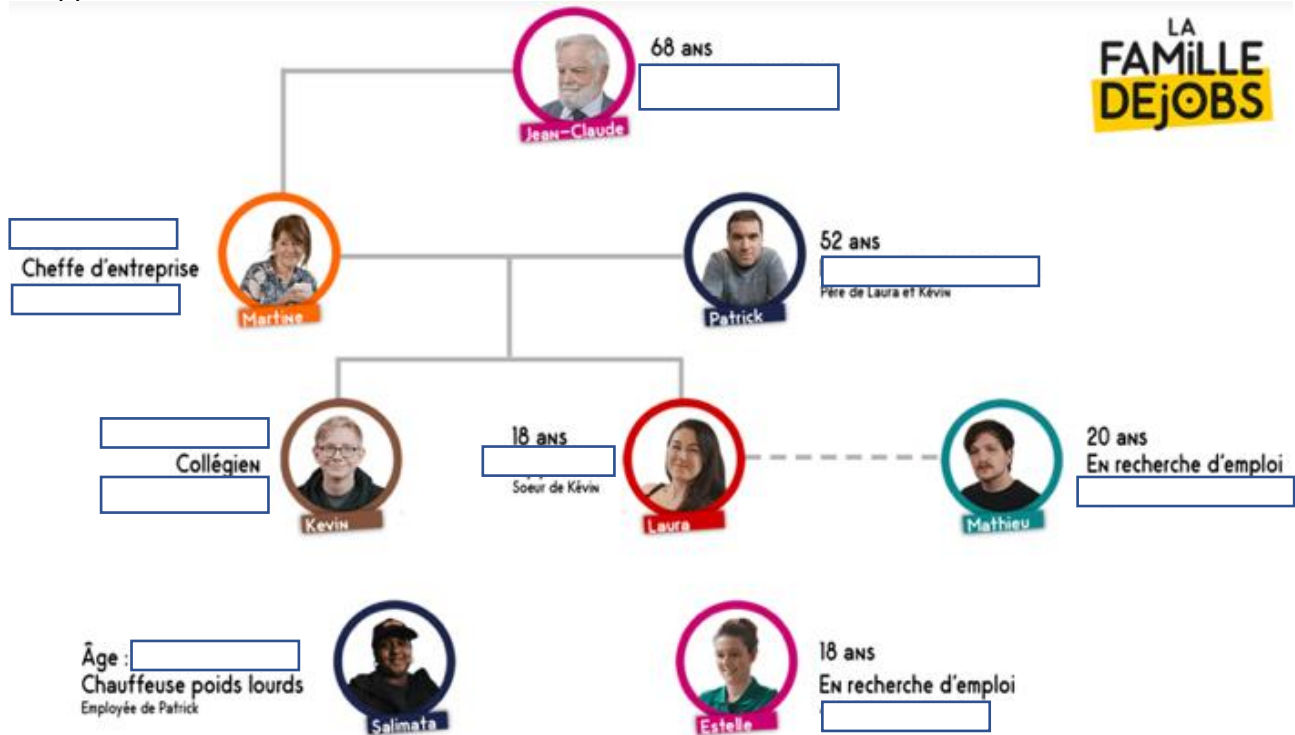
LA FAMILLE DEJOBS

68 ANS
Jean-Claude

Cheffe d'entreprise
Martine

52 ANS
Père de Laura et Kévin
Patrick

Collégien
Kevin

18 ANS
Soeur de Kévin
Laura

20 ANS
En recherche d'emploi
Mathieu

Âge :
Chauffeuse poids lourds
Employée de Patrick
Salimata

18 ANS
En recherche d'emploi
Estelle